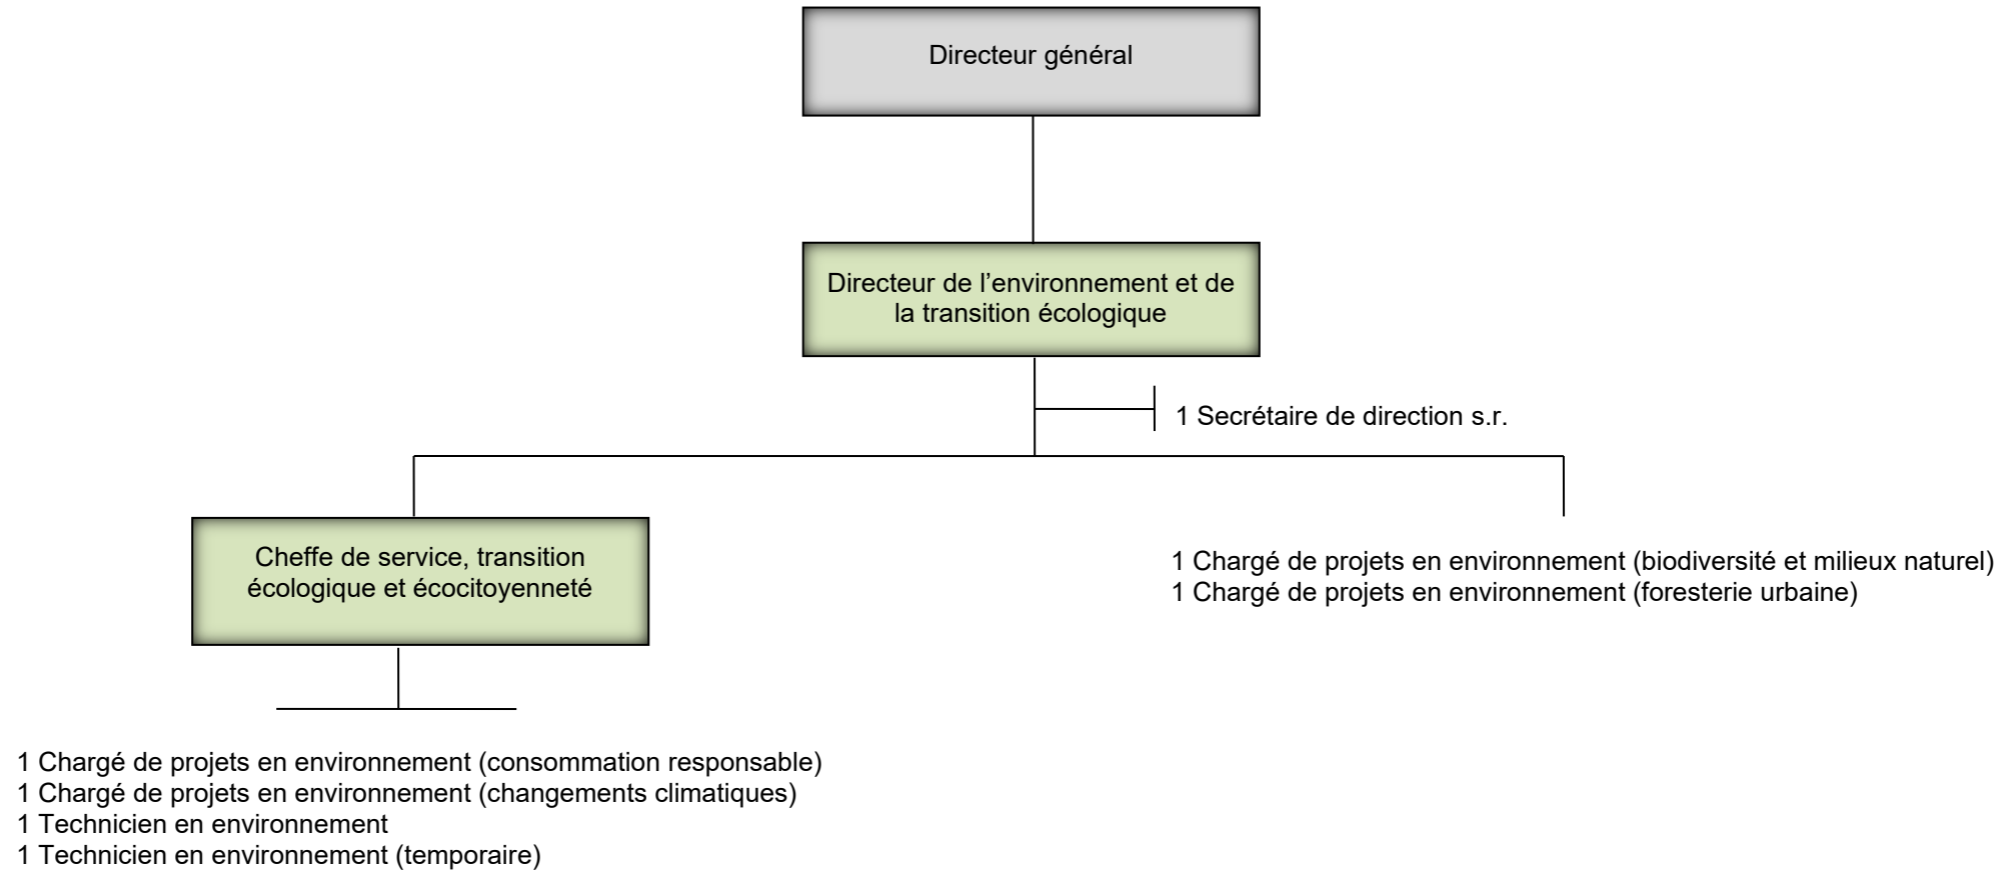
Directeur général

Directeur de l’environnement et de la transition écologique

1 Secrétaire de direction s.r.

Cheffe de service, transition écologique et écocitoyenneté

1 Chargé de projets en environnement (biodiversité et milieux naturel)
1 Chargé de projets en environnement (foresterie urbaine)

1 Chargé de projets en environnement (consommation responsable)
1 Chargé de projets en environnement (changements climatiques)
1 Technicien en environnement
1 Technicien en environnement (temporaire)